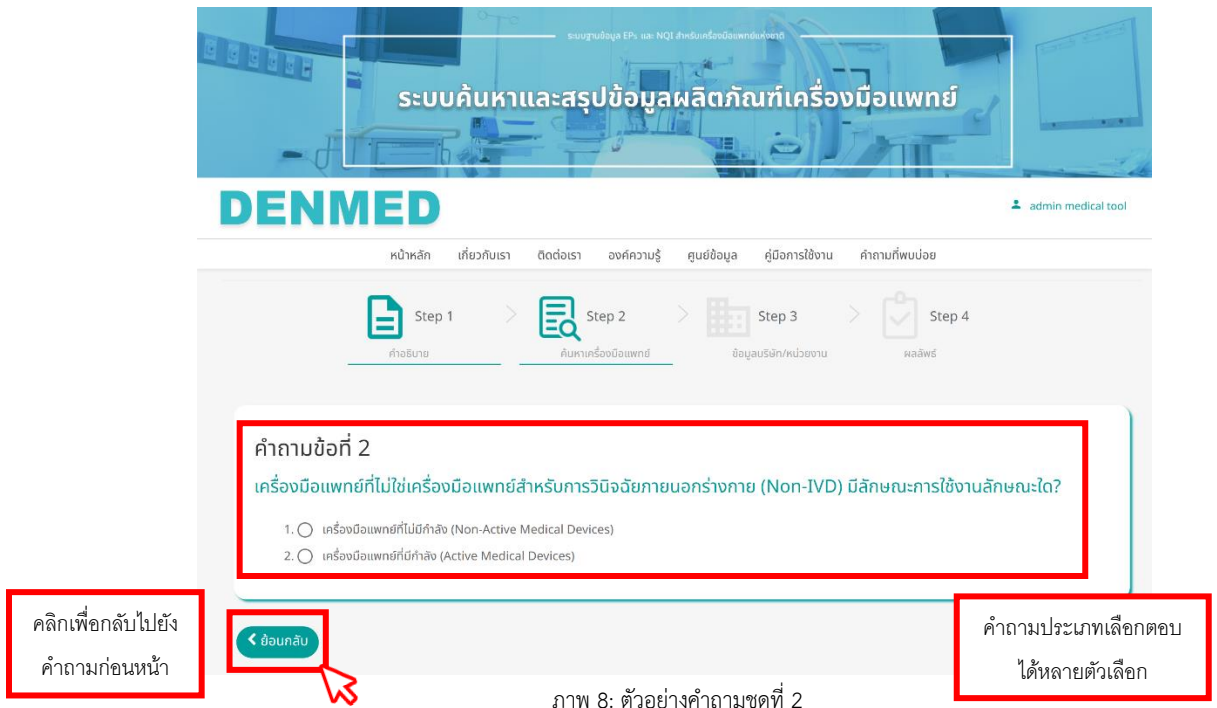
ระบบฐานข้อมูล EPs และ NQI สำหรับเครื่องมือแพทย์แห่งชาติ

ระบบค้นหาและสรุปข้อมูลผลิตภัณฑ์เครื่องมือแพทย์

DENMED

admin medical tool

หน้าหลัก เกี่ยวกับเรา ติดต่อเรา องค์ความรู้ ศูนย์ข้อมูล คู่มือการใช้งาน คำถามที่พบบ่อย

Step 1 คำอธิบาย

Step 2 ค้นหาเครื่องมือแพทย์

Step 3 ข้อมูลบริษัท/หน่วยงาน

Step 4 ผลลัพธ์

คำถามข้อที่ 2

เครื่องมือแพทย์ที่ไม่ใช่เครื่องมือแพทย์สำหรับการวินิจฉัยภายนอกร่างกาย (Non-IVD) มีลักษณะการใช้งานลักษณะใด?

1. เครื่องมือแพทย์ที่ไม่มีกำลัง (Non-Active Medical Devices)

2. เครื่องมือแพทย์ที่มีกำลัง (Active Medical Devices)

คลิกเพื่อกลับไปยังคำถามก่อนหน้า

ย้อนกลับ

คำถามประเภทเลือกตอบได้หลายตัวเลือก

ภาพ 8: ตัวอย่างคำถามชุดที่ 2